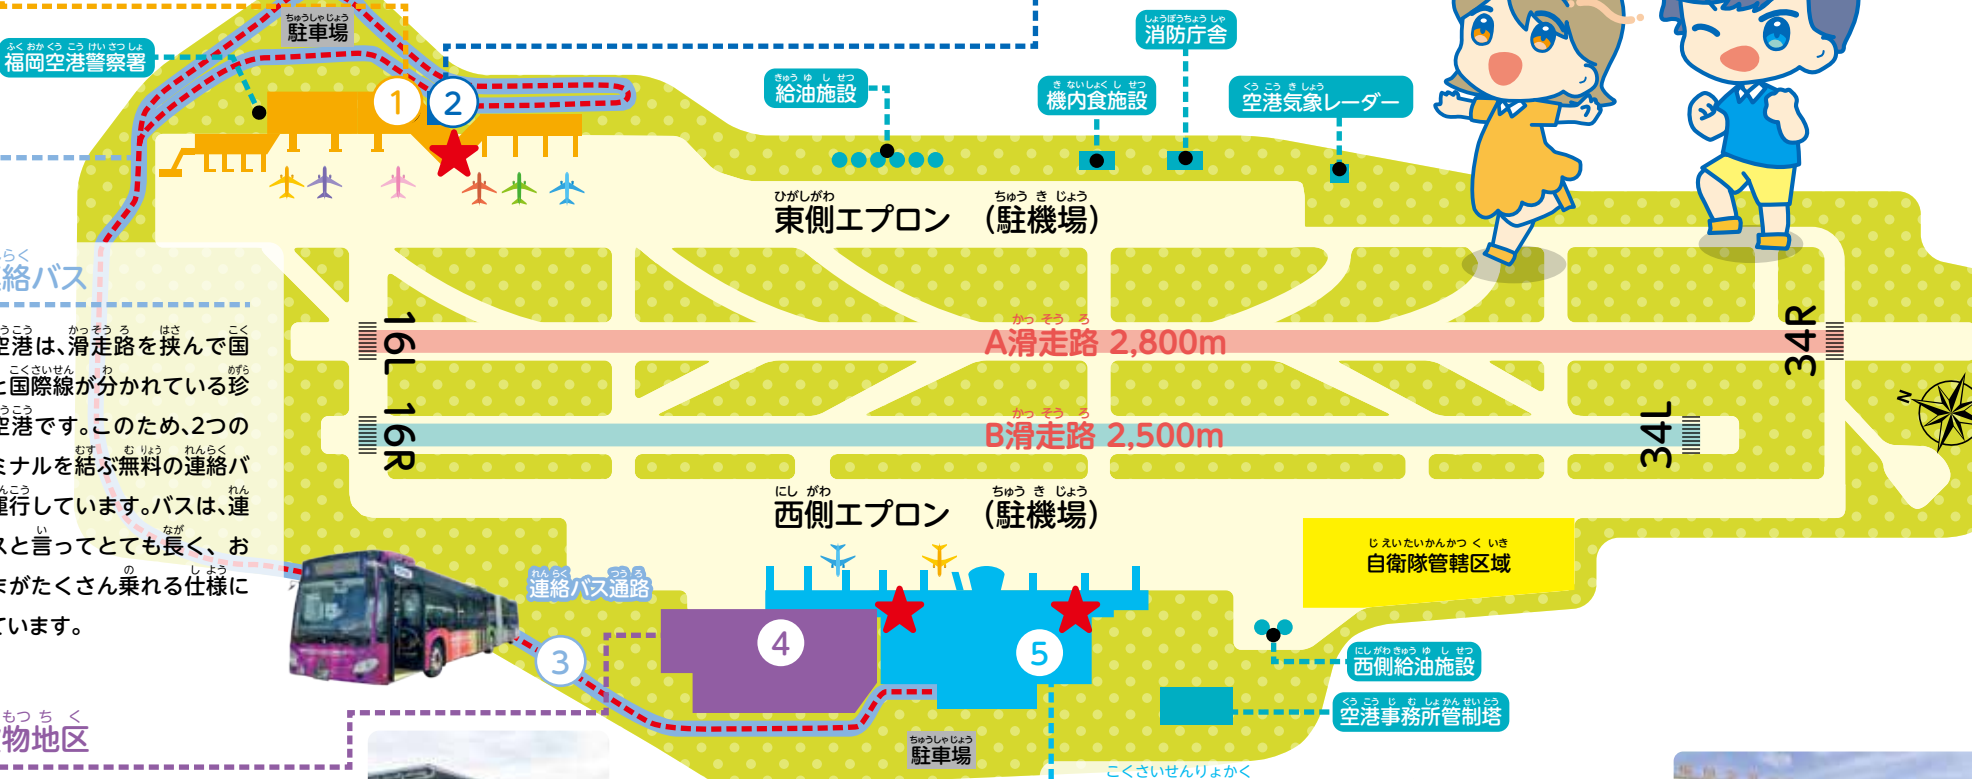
ちゅうしゃじょう
駐車場

ふくおかくうこうけいさつしょ
福岡空港警察署

1
2

きゅうゆしせつ
給油施設

きないしょくしせつ
機内食施設

しょうぼうちょうしゃ
消防庁舎

くうこうきしょう
空港気象レーダー

ひがしがわ ちゅうきじょう
東側エプロン（駐機場）

らく
絡バス

うこう かっそうろ はさ こく
空港は、滑走路を挟んで国
こくさいせん わ めずら
と国際線が分かれている珍
うこう
空港です。このため、2つの
むす むりょう れんらく
ミナルを結ぶ無料の連絡バ
んこう れん
運行しています。バスは、連
い なが
スと言ってとても長く、お
の しよう
きがたくさん乗れる仕様に
ています。

16L
16R

かっそうろ
A滑走路 2,800m

かっそうろ
B滑走路 2,500m

34R
34L

N

にしがわ ちゅうきじょう
西側エプロン（駐機場）

じえいたいかんかつくいき
自衛隊管轄区域

れんらく つうろ
連絡バス通路

3
4
5

にしがわきゅうゆしせつ
西側給油施設

くうこうじむしょかんせいとう
空港事務所管制塔

ちゅうしゃじょう
駐車場

もつちく
物地区

こくさいせんりょかく